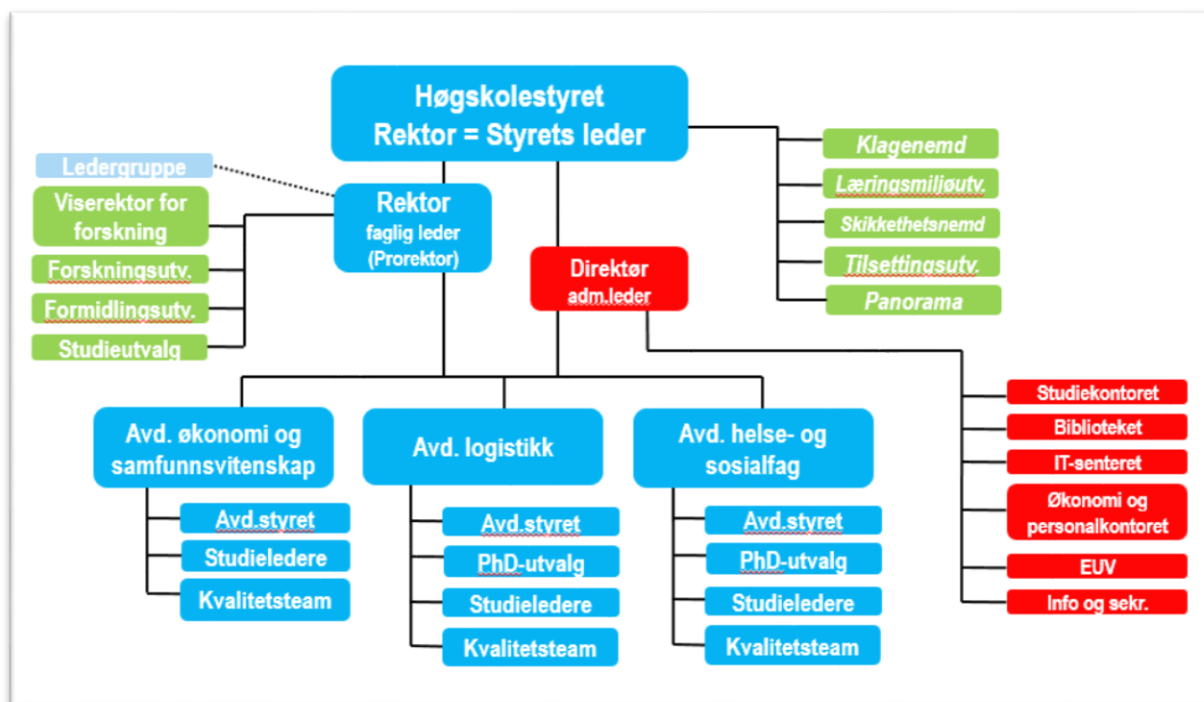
Høgskolestyret
Rektor = Styrets leder

Ledergruppe

Viserektor for forskning

Forskningsutv.

Formidlingsutv.

Studieutvalg

Rektor
faglig leder
(Prorektor)

Direktør
adm.leder

Klagenemd

Læringsmiljøutv.

Skikkethetsnemd

Tilsettingsutv.

Panorama

Studiekontoret

Biblioteket

IT-senteret

Økonomi og personalkontoret

EUV

Info og sekr.

Avd. økonomi og samfunnsvitenskap

Avd.styret

Studieledere

Kvalitetsteam

Avd. logistikk

Avd.styret

PhD-utvalg

Studieledere

Kvalitetsteam

Avd. helse- og sosialfag

Avd.styret

PhD-utvalg

Studieledere

Kvalitetsteam